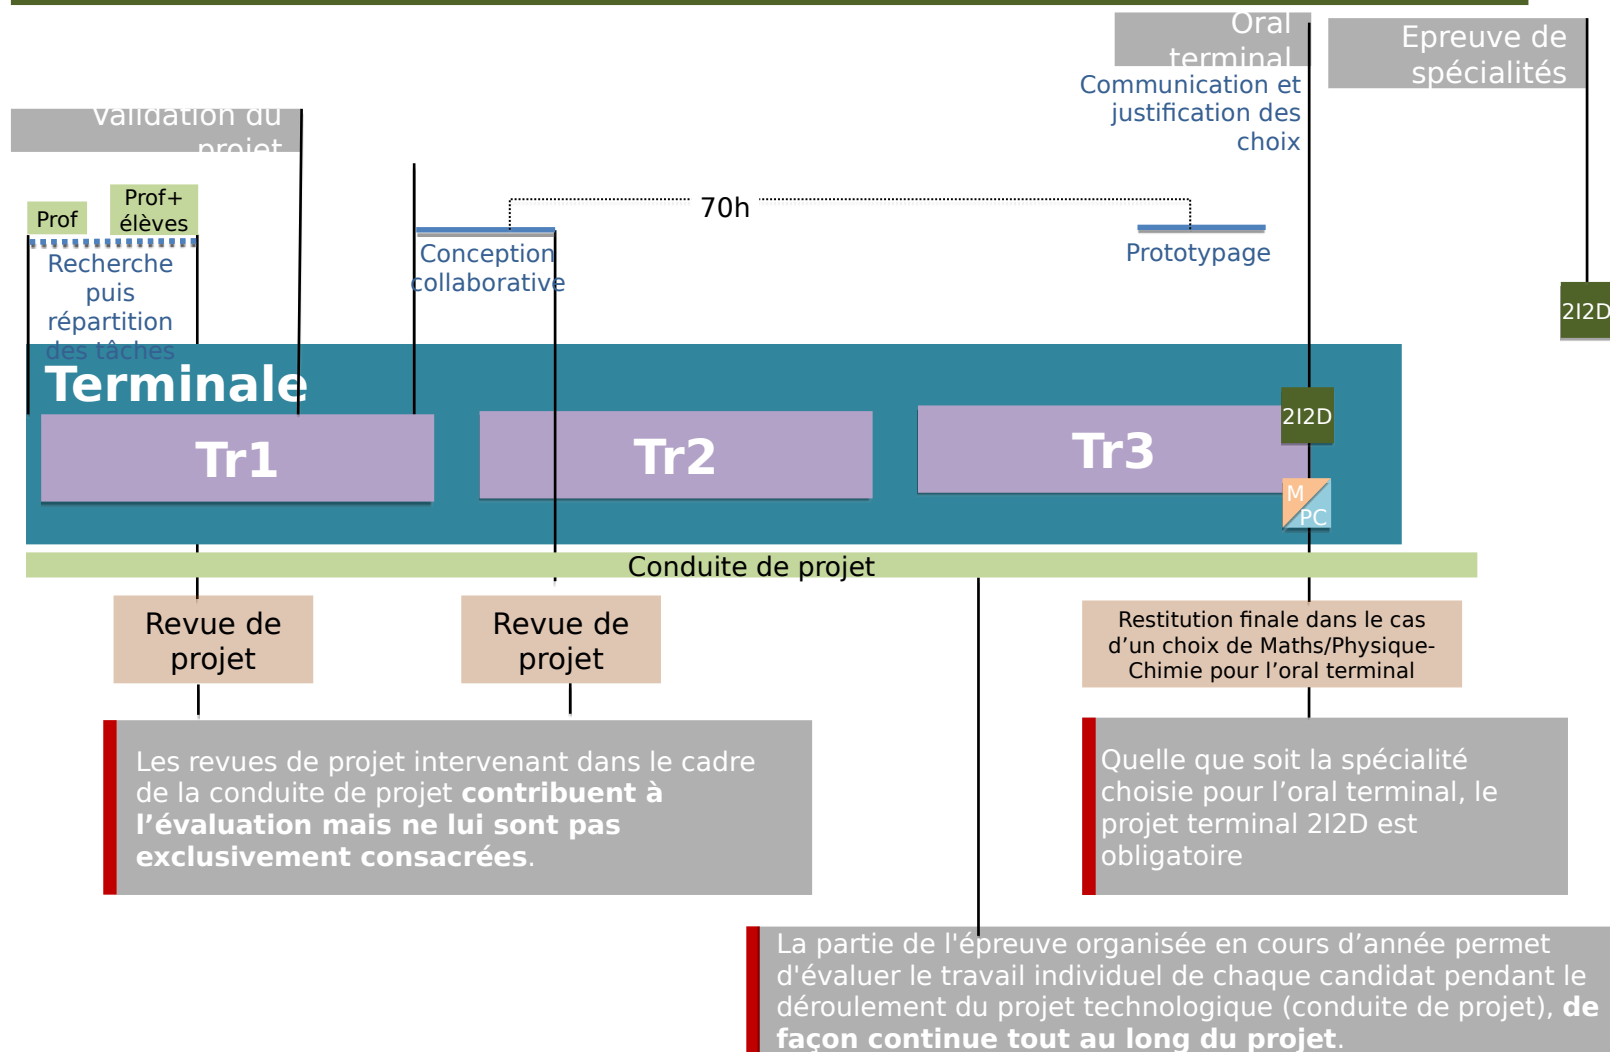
Oral terminal

Epreuve de spécialités

Communication et justification des choix

Validation du projet

Prof

Prof+ élèves

70h

Recherche puis répartition des tâches

Conception collaborative

Prototypage

2I2D

Terminale

2I2D

Tr1

Tr2

Tr3

M PC

Conduite de projet

Revue de projet

Revue de projet

Restitution finale dans le cas d’un choix de Maths/Physique-Chimie pour l’oral terminal

Les revues de projet intervenant dans le cadre de la conduite de projet **contribuent à l’évaluation mais ne lui sont pas exclusivement consacrées**.

Quelle que soit la spécialité choisie pour l’oral terminal, le projet terminal 2I2D est obligatoire

La partie de l'épreuve organisée en cours d’année permet d'évaluer le travail individuel de chaque candidat pendant le déroulement du projet technologique (conduite de projet), **de façon continue tout au long du projet**.